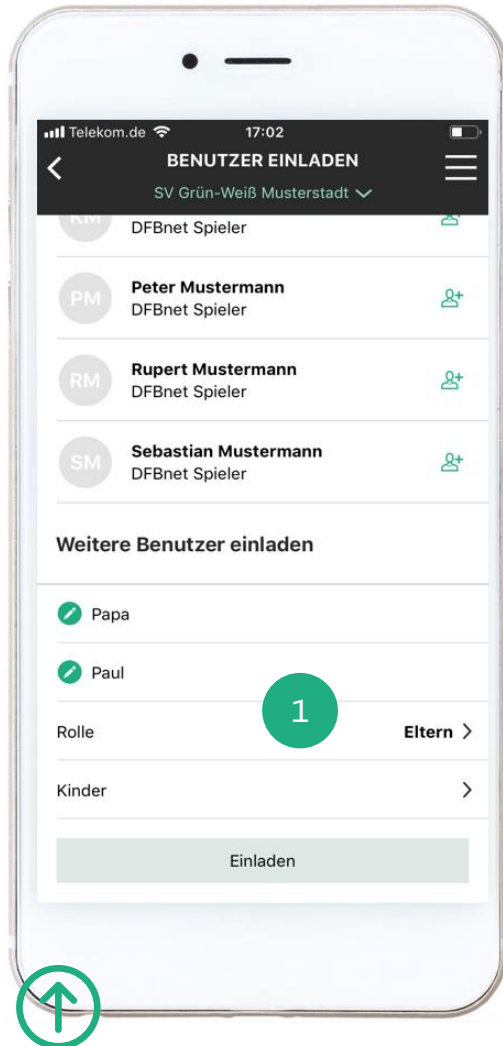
Telekom.de 17:02

BENUTZER EINLADEN

SV Grün-Weiß Musterstadt

KM DFBnet Spieler

PM Peter Mustermann
DFBnet Spieler

RM Rupert Mustermann
DFBnet Spieler

SM Sebastian Mustermann
DFBnet Spieler

Weitere Benutzer einladen

Papa

Paul

1

Rolle Eltern

Kinder

Einladen